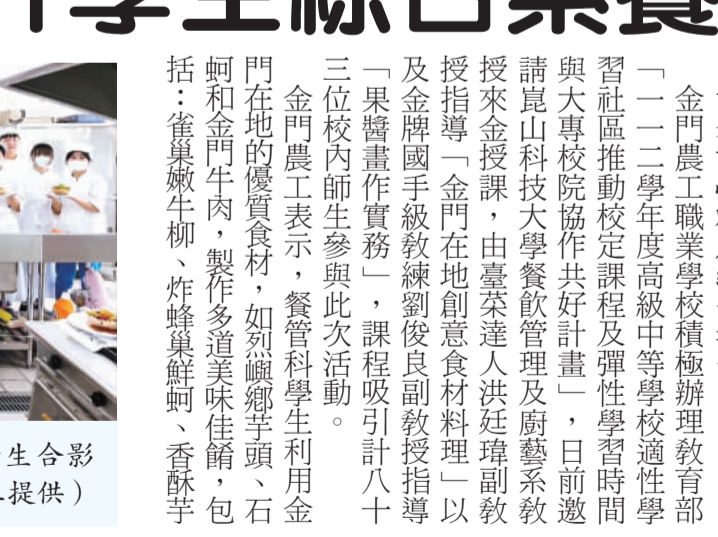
金門農工職業學校積極辦理教育部「一一二學年度高級中等學校適性學習社區推動校定課程及彈性學習時間與大專校院協作共好計畫」，日前邀請崑山科技大學餐飲管理及廚藝系教授來金授課，由臺榮達人洪廷瑋副教授指導「金門在地創意食材料理」以及金牌國手級教練劉俊良副教授指導「果醬畫作實務」，課程吸引計八十三位校內師生參與此次活動。

金門農工表示，餐管科學生利用金門在地的優質食材，如烈嶼鄉芋頭、石蚵和金門牛肉，製作多道美味佳餚，包括：雀巢嫩牛柳、炸蜂巢鮮蚵、香酥芋

生合影
提供）